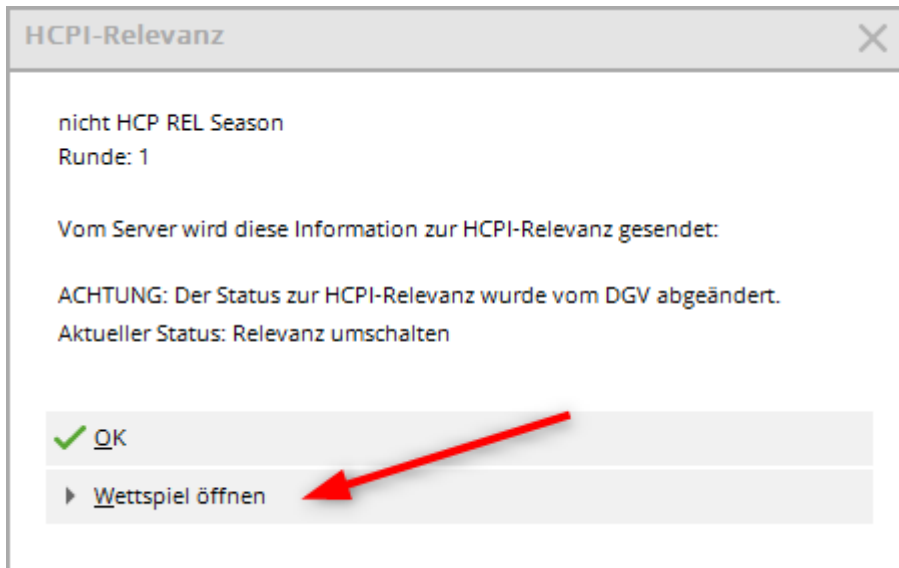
HCPI-Relevanz

nicht HCP REL Season
Runde: 1

Vom Server wird diese Information zur HCPI-Relevanz gesendet:

ACHTUNG: Der Status zur HCPI-Relevanz wurde vom DGV abgeändert.
Aktueller Status: Relevanz umschalten

OK

Wettspiel öffnen